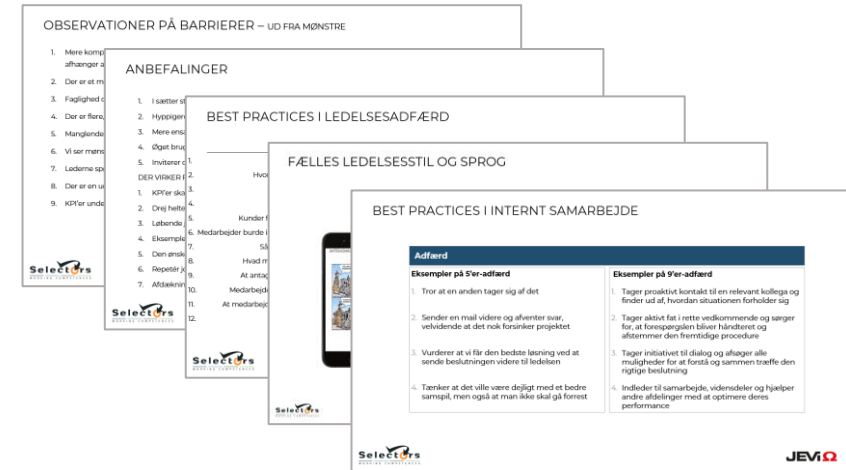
OBSERVATIONER PÅ BARRIERER – UD FRA MØNSTRE

1. Mere komp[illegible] afhænger a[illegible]
2. Der er et m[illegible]
3. Faglighed o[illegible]
4. Der er flere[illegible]
5. Manglende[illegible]
6. Vi ser møns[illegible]
7. Lederne sp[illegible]
8. Der er en u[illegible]
9. KPI'er unde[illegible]

Selectors

ANBEFALINGER

1. I sætter st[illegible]
2. Hyppigere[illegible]
3. Mere ens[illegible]
4. Øget brug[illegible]
5. Inviterer o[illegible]

DER VIRKER F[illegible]

1. KPI'er ska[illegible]
2. Drej helte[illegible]
3. Løbende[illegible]
4. Eksempler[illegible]
5. Den ønsk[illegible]
6. Repetér j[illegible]
7. Afdæknin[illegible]

Selectors

BEST PRACTICES I LEDELSESADFÆRD

1.
Hvo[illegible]
Kunder f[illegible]
6. Medarbejder burde i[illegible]
Så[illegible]
9. Hvad m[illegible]
At antag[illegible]
10. Medarbejde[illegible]
11. At medarbejd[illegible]
12.

Selectors

FÆLLES LEDELSESSTIL OG SPROG

Selectors

BEST PRACTICES I INTERNT SAMARBEJDE

Adfærd

| Eksempler på 5'er-adfærd | Eksempler på 9'er-adfærd |
|---|---|
| 1. Tror at en anden tager sig af det | 1. Tager proaktivt kontakt til en relevant kollega og finder ud af, hvordan situationen forholder sig |
| 2. Sender en mail videre og afventer svar, velvidende at det nok forsinker projektet | 2. Tager aktivt fat i rette vedkommende og sørger for, at forespørgslen bliver håndteret og afstemmer den fremtidige procedure |
| 3. Vurderer at vi får den bedste løsning ved at sende beslutningen videre til ledelsen | 3. Tager initiativet til dialog og afsøger alle muligheder for at forstå og sammen træffe den rigtige beslutning |
| 4. Tænker at det ville være dejligt med et bedre samspil, men også at man ikke skal gå forrest | 4. Indleder til samarbejde, vidensdeler og hjælper andre afdelinger med at optimere deres performance |

Selectors
WORKING COMPETENCES

JEVIΩ